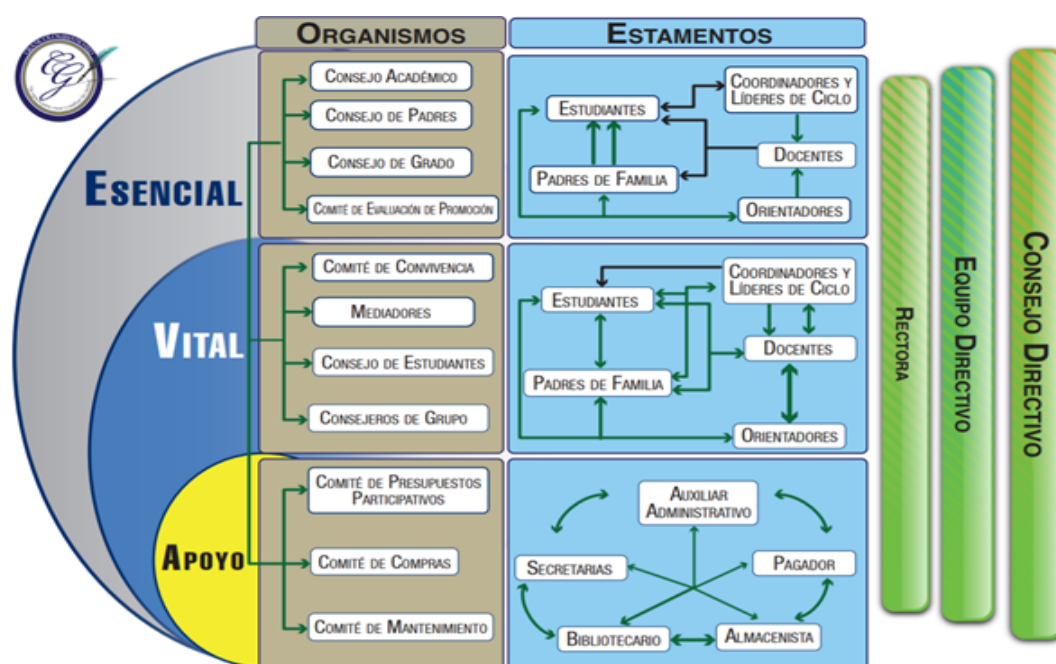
Organismos

Estamentos

Esencial

Vital

Apoyo

Consejo Académico

Consejo de Padres

Consejo de Grado

Comité de Evaluación de Promoción

Comité de Convivencia

Mediadores

Consejo de Estudiantes

Consejeros de Grupo

Comité de Presupuestos Participativos

Comité de Compras

Comité de Mantenimiento

Estudiantes

Coordinadores y Líderes de Ciclo

Docentes

Padres de Familia

Orientadores

Estudiantes

Coordinadores y Líderes de Ciclo

Docentes

Padres de Familia

Orientadores

Auxiliar Administrativo

Secretarias

Pagador

Bibliotecario

Almacenista

Rectora

Equipo Directivo

Consejo Directivo